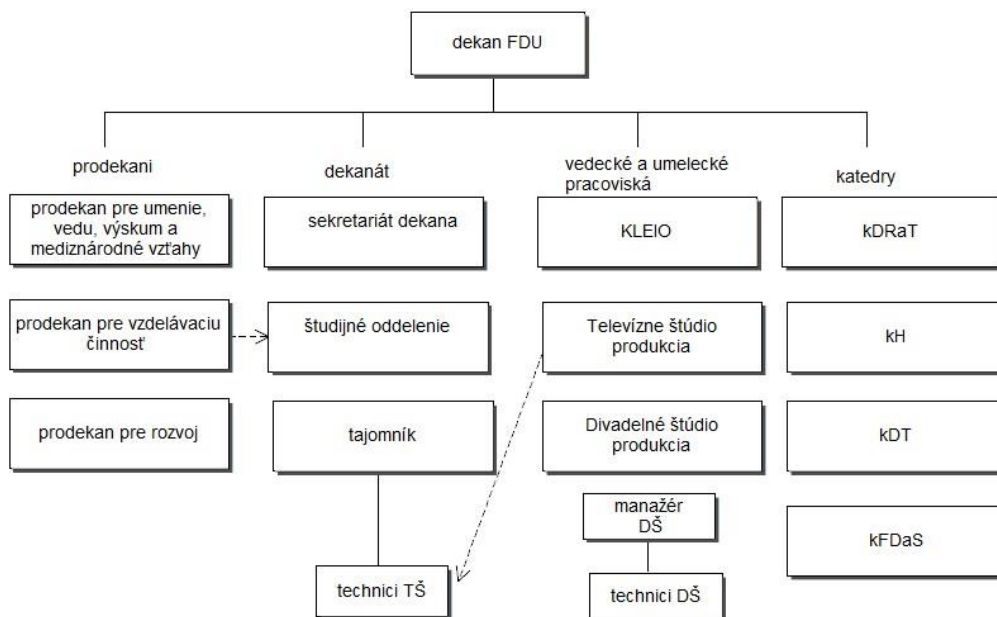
dekan FDU

prodekani

prodekan pre umenie, vedu, výskum a mediznárodné vzťahy

prodekan pre vzdelávaciu činnosť

prodekan pre rozvoj

dekanát

sekretariát dekana

študijné oddelenie

tajomník

technici TŠ

vedecké a umelecké pracoviská

KLEIO

Televízne štúdio produkcia

Divadelné štúdio produkcia

manažér DŠ

technici DŠ

katedry

kDRaT

kH

kDT

kFDaS